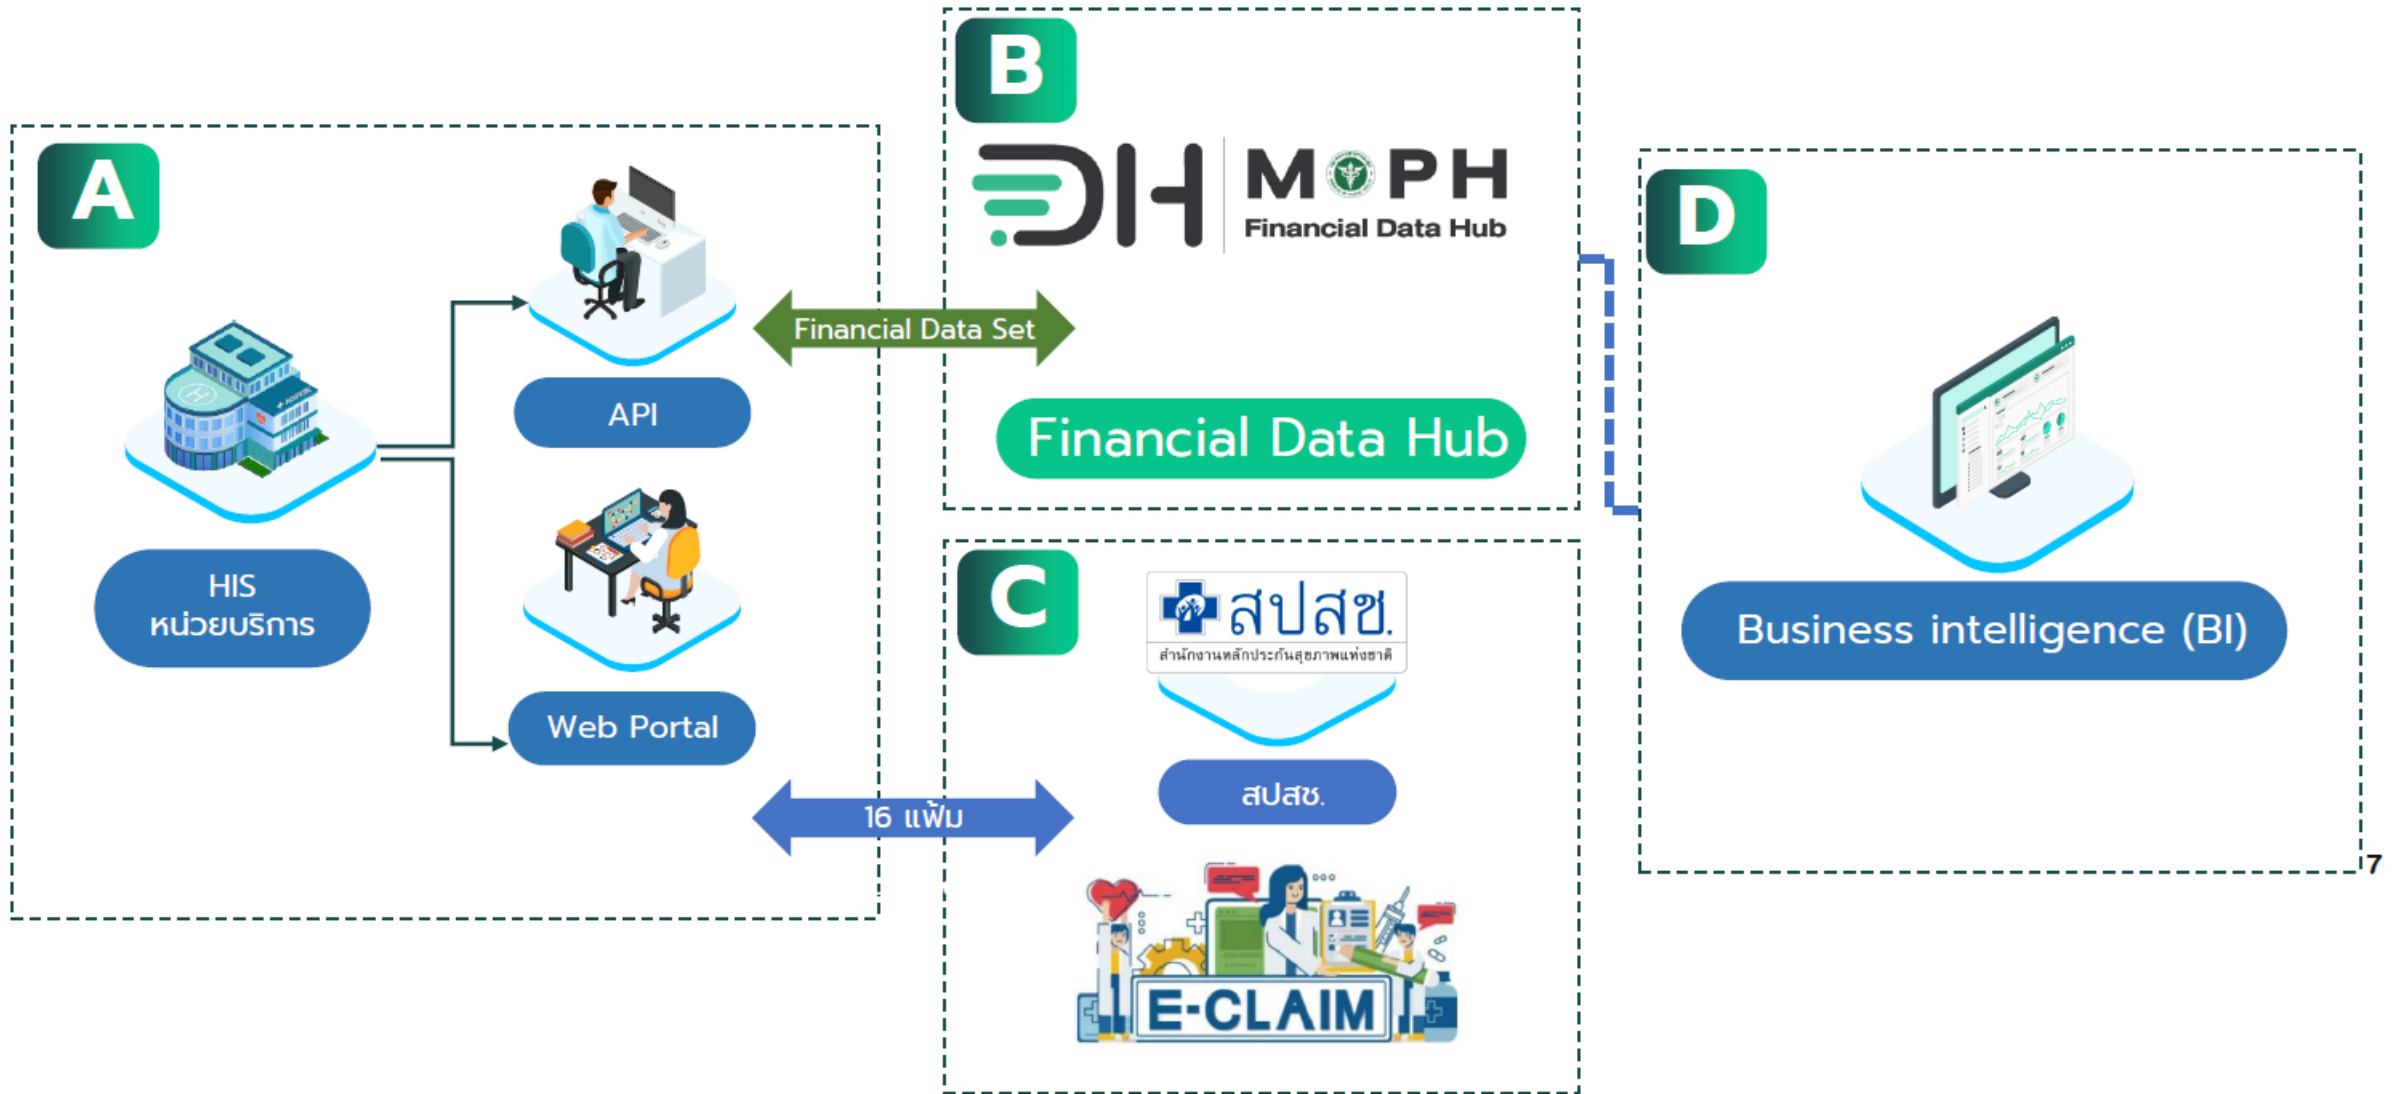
A

HIS
หน่วยบริการ

API

Web Portal

Financial Data Set

16 แฟ้ม

B

DH MOPH
Financial Data Hub

Financial Data Hub

C

สปสช.
สำนักงานหลักประกันสุขภาพแห่งชาติ

สปสช.

E-CLAIM

D

Business intelligence (BI)

7